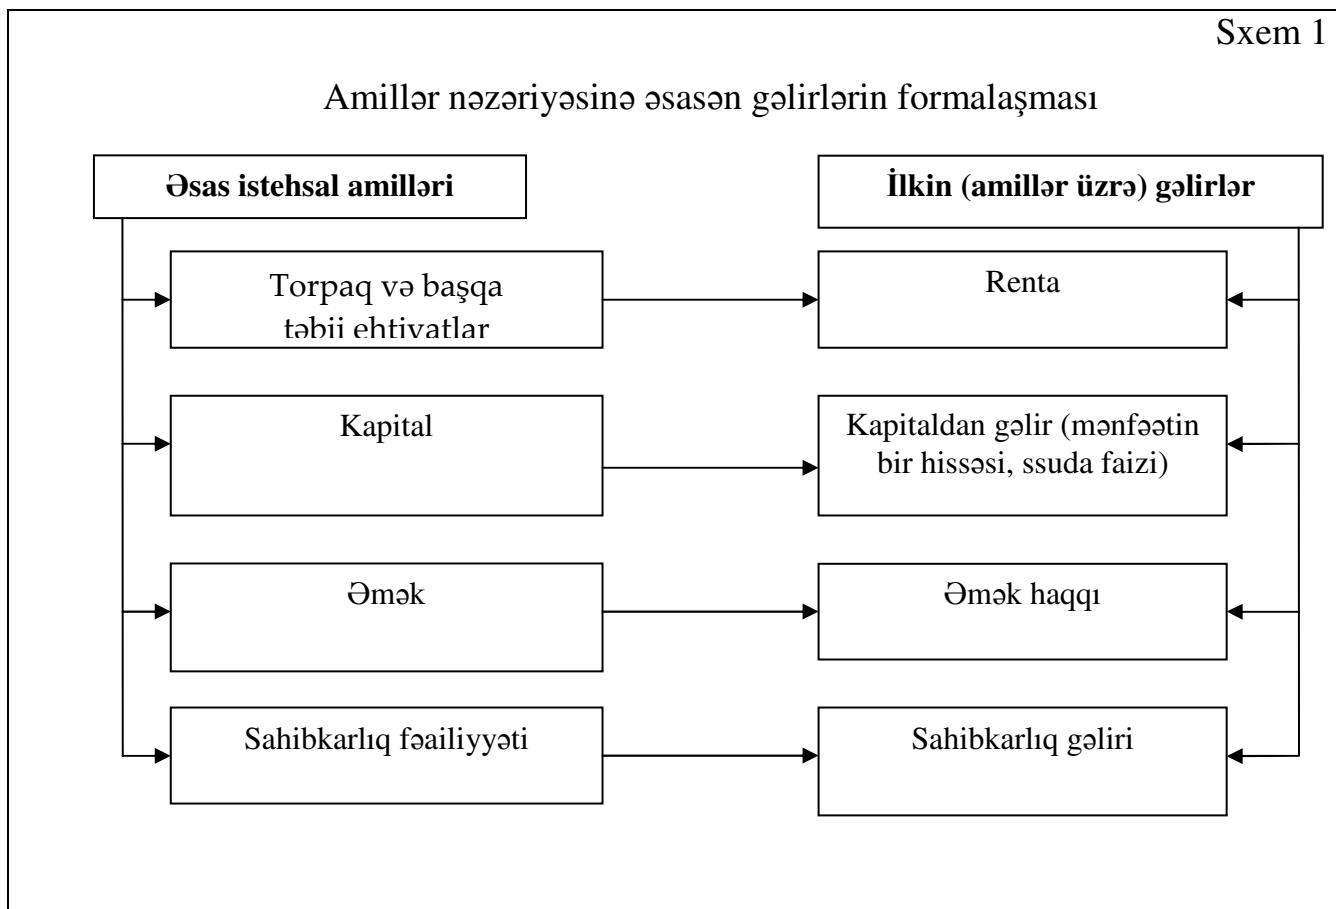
Sxem 1

Amillər nəzəriyəsinə əsasən gəlirlərin formalaşması

Əsas istehsal amilləri

İlkin (amillər üzrə) gəlirlər

Torpaq və başqa təbii ehtiyatlar

Renta

Kapital

Kapitaldan gəlir (mənfəətin bir hissəsi, ssuda faizi)

Əmək

Əmək haqqı

Sahibkarlıq fəailiyyəti

Sahibkarlıq gəliri